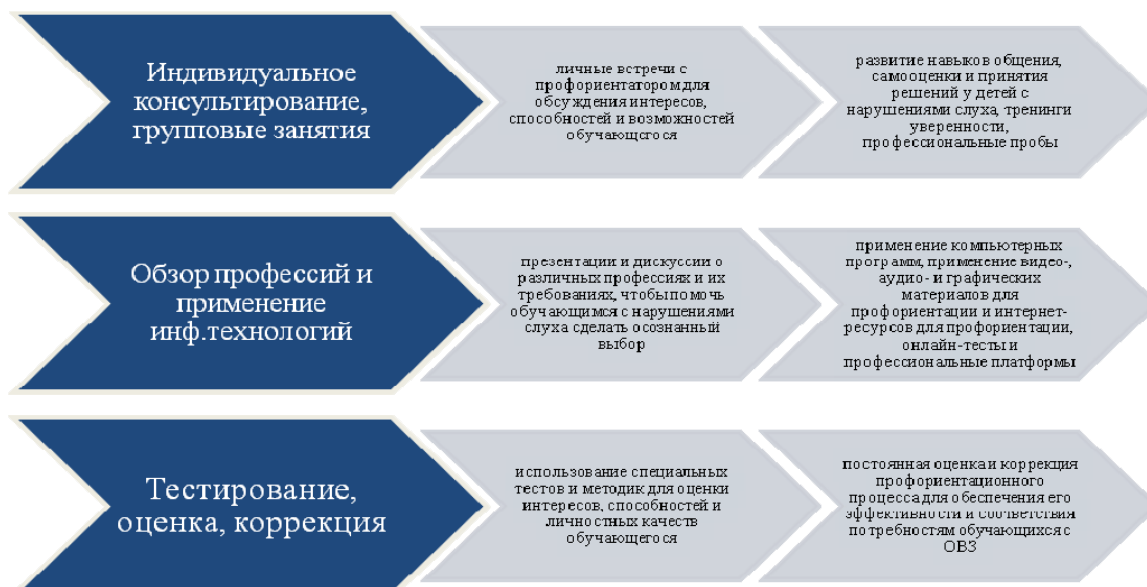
Индивидуальное консултирование, групповые занятия

личные встречи с профориентаторомдля обсуждения интересов, способностей и возможностей обучающгося

развитие навыков общения, самооценки и принятия решений у детей с нарушениями слуха, тренинги уверенности, профессиональные пробы

Обзор профессий и применение инф.технологий

презентации и дискуссии о различных профессиях и их требованиях, чтобыпомочь обучающимся с нарушениями слуха сделать осознанный выбор

применение компьютерных программ, применение видео-, аудио- и графических материалов для профориентации и интернет-ресурсов для профориентации, онлайн-тесты и профессиональные платформы

Тестирование, оценка, коррекция

использование специальных тестов и методик для оценки интересов, способностей и личностных качеств обучающегося

постоянная оценкаи коррекция профориентационного процессадля обеспечения его эффективности и соответствия потребностям обучающихсяс ОВЗ